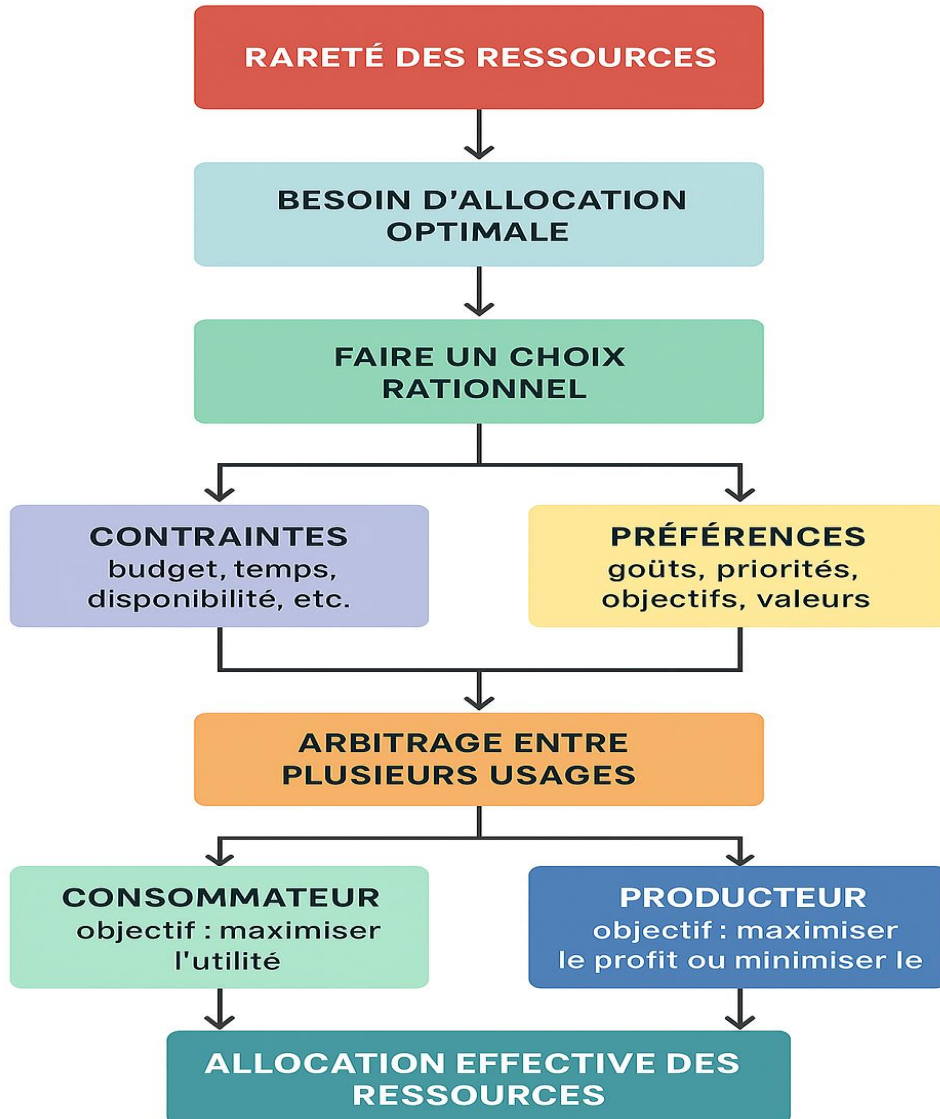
RARETÉ DES RESSOURCES

BESOIN D'ALLOCATION OPTIMALE

FAIRE UN CHOIX RATIONNEL

CONTRAINTES
budget, temps, disponibilité, etc.

PRÉFÉRENCES
goûts, priorités, objectifs, valeurs

ARBITRAGE ENTRE PLUSIEURS USAGES

CONSOMMATEUR
objectif : maximiser l'utilité

PRODUCTEUR
objectif : maximiser le profit ou minimiser le

ALLOCATION EFFECTIVE DES RESSOURCES